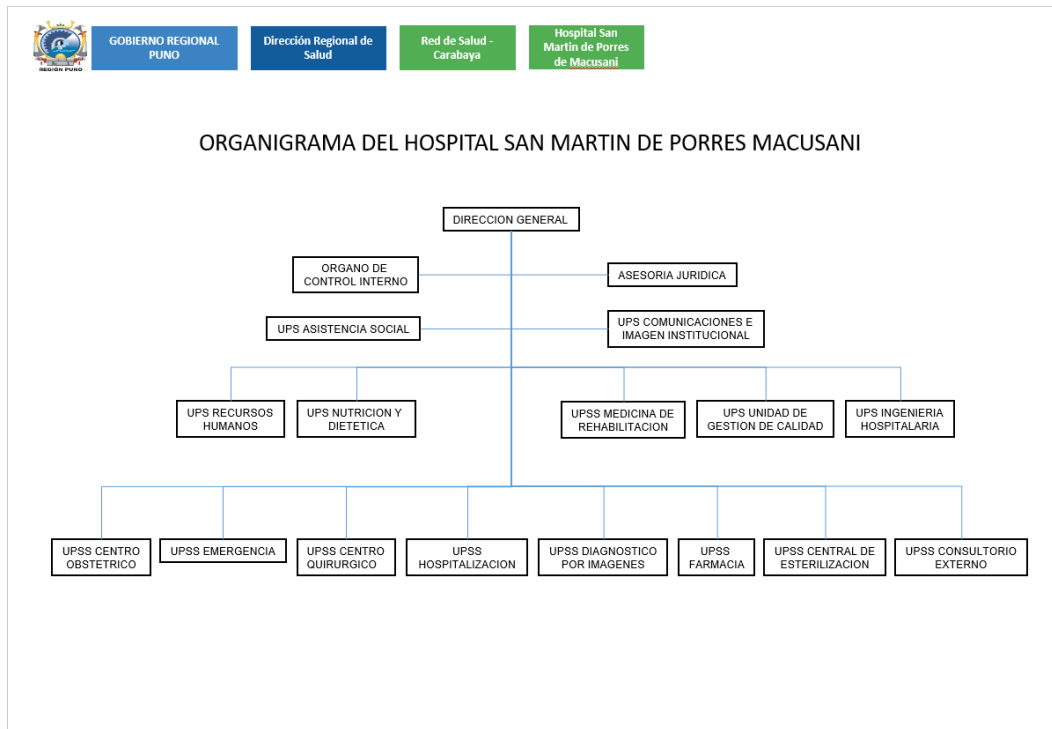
REGIÓN PUNO

GOBIERNO REGIONAL PUNO

Dirección Regional de Salud

Red de Salud - Carabaya

Hospital San Martin de Porres de Macusani

ORGANIGRAMA DEL HOSPITAL SAN MARTIN DE PORRES MACUSANI

DIRECCION GENERAL

ORGANO DE CONTROL INTERNO

ASESORIA JURIDICA

UPS ASISTENCIA SOCIAL

UPS COMUNICACIONES E IMAGEN INSTITUCIONAL

UPS RECURSOS HUMANOS

UPS NUTRICION Y DIETETICA

UPSS MEDICINA DE REHABILITACION

UPS UNIDAD DE GESTION DE CALIDAD

UPS INGENIERIA HOSPITALARIA

UPSS CENTRO OBSTETRICO

UPSS EMERGENCIA

UPSS CENTRO QUIRURGICO

UPSS HOSPITALIZACION

UPSS DIAGNOSTICO POR IMAGENES

UPSS FARMACIA

UPSS CENTRAL DE ESTERILIZACION

UPSS CONSULTORIO EXTERNO